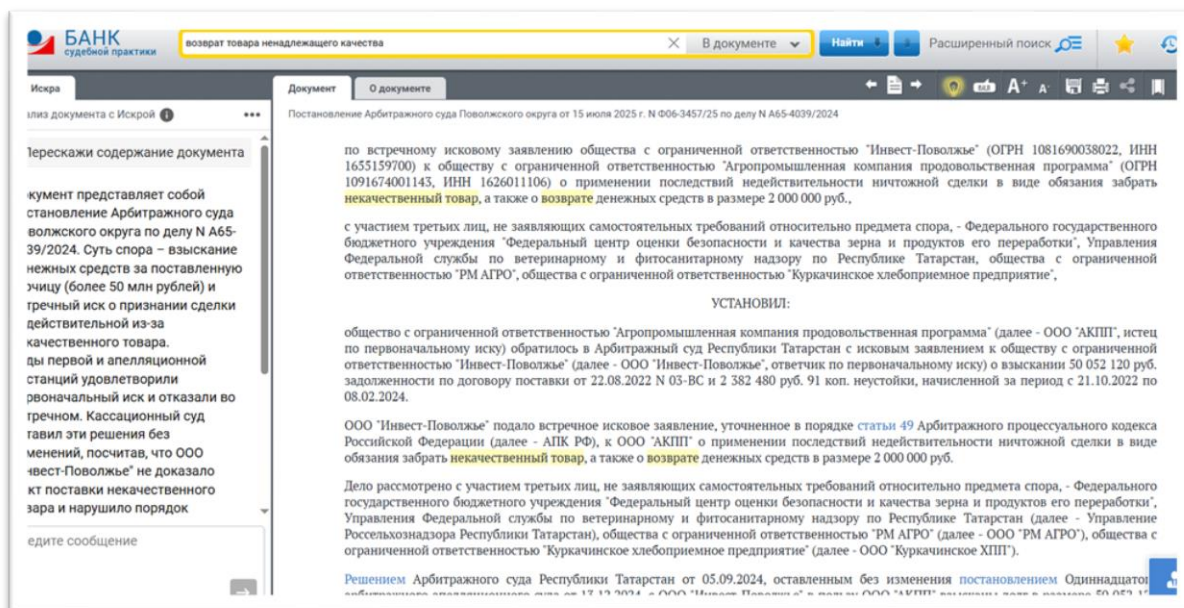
БАНК судебной практики

возврат товара ненадлежащего качества

В документе

Найти

Расширенный поиск

Искра

Документ

О документе

ализ документа с Искрой

Перескажи содержание документа

окумент представляет собой становление Арбитражного суда волжского округа по делу N А65-39/2024. Суть спора – взыскание нежных средств за поставленную ничцу (более 50 млн рублей) и встречный иск о признании сделки недействительной из-за качественного товара. ды первой и апелляционной станций удовлетворили рвоначальный иск и отказали во встречном. Кассационный суд тавил эти решения без менений, посчитав, что ООО нвест-Поволжье" не доказало кт поставки некачественного вара и нарушило порядок

едите сообщение

Постановление Арбитражного суда Поволжского округа от 15 июля 2025 г. N Ф06-3457/25 по делу N А65-4039/2024

по встречному исковому заявлению общества с ограниченной ответственностью "Инвест-Поволжье" (ОГРН 1081690038022, ИНН 1655159700) к обществу с ограниченной ответственностью "Агропромышленная компания продовольственная программа" (ОГРН 1091674001143, ИНН 1626011106) о применении последствий недействительности ничтожной сделки в виде обязания забрать некачественный товар, а также о возврате денежных средств в размере 2 000 000 руб.,

с участием третьих лиц, не заявляющих самостоятельных требований относительно предмета спора, - Федерального государственного бюджетного учреждения "Федеральный центр оценки безопасности и качества зерна и продуктов его переработки", Управления Федеральной службы по ветеринарному и фитосанитарному надзору по Республике Татарстан, общества с ограниченной ответственностью "РМ АГРО", общества с ограниченной ответственностью "Куркачинское хлебоприемное предприятие",

УСТАНОВИЛ:

общество с ограниченной ответственностью "Агропромышленная компания продовольственная программа" (далее - ООО "АКПП", истец по первоначальному иску) обратилось в Арбитражный суд Республики Татарстан с исковым заявлением к обществу с ограниченной ответственностью "Инвест-Поволжье" (далее - ООО "Инвест-Поволжье", ответчик по первоначальному иску) о взыскании 50 052 120 руб. задолженности по договору поставки от 22.08.2022 N 03-ВС и 2 382 480 руб. 91 коп. неустойки, начисленной за период с 21.10.2022 по 08.02.2024.

ООО "Инвест-Поволжье" подало встречное исковое заявление, уточненное в порядке статьи 49 Арбитражного процессуального кодекса Российской Федерации (далее - АПК РФ), к ООО "АКПП" о применении последствий недействительности ничтожной сделки в виде обязания забрать некачественный товар, а также о возврате денежных средств в размере 2 000 000 руб.

Дело рассмотрено с участием третьих лиц, не заявляющих самостоятельных требований относительно предмета спора, - Федерального государственного бюджетного учреждения "Федеральный центр оценки безопасности и качества зерна и продуктов его переработки", Управления Федеральной службы по ветеринарному и фитосанитарному надзору по Республике Татарстан (далее - Управление Россельхознадзора Республики Татарстан), общества с ограниченной ответственностью "РМ АГРО" (далее - ООО "РМ АГРО"), общества с ограниченной ответственностью "Куркачинское хлебоприемное предприятие" (далее - ООО "Куркачинское ХПП").

Решением Арбитражного суда Республики Татарстан от 05.09.2024, оставленным без изменения постановлением Одиннадцатого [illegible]